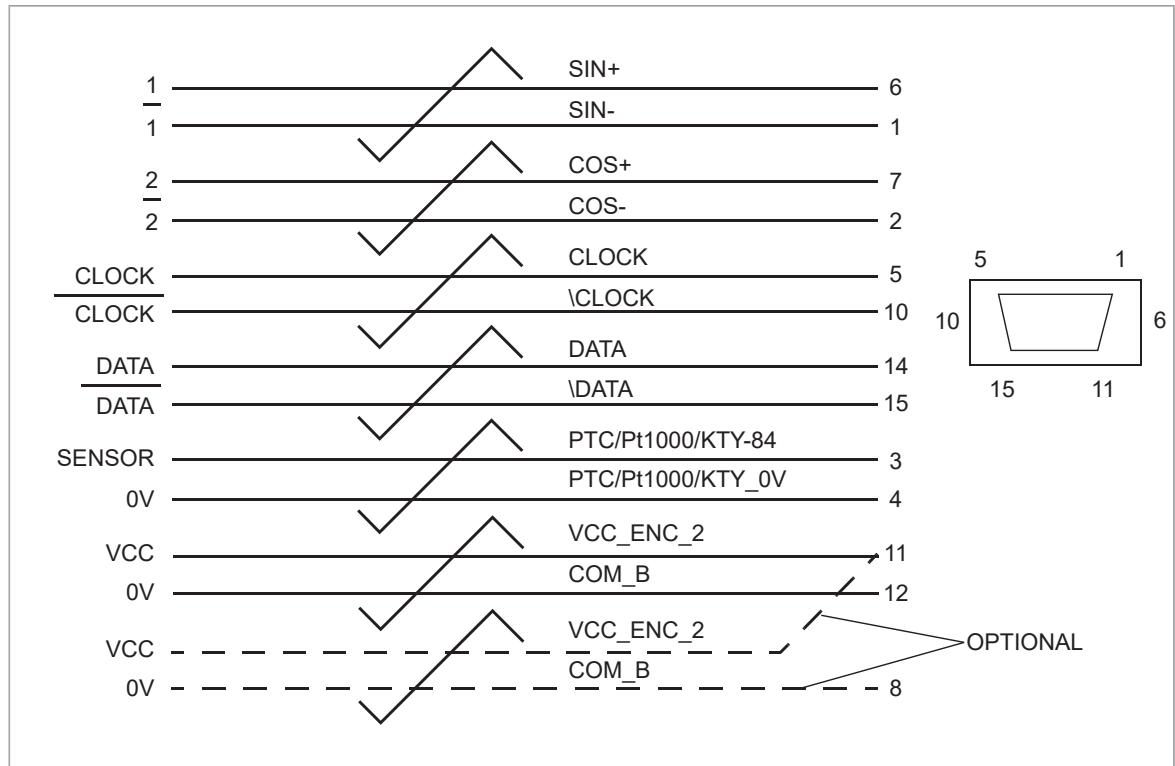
$\overline{1}$
1
SIN+
SIN-
6
1

$\overline{2}$
2
COS+
COS-
7
2

CLOCK
$\overline{\text{CLOCK}}$
CLOCK
\CLOCK
5
10

DATA
$\overline{\text{DATA}}$
DATA
\DATA
14
15

SENSOR
0V
PTC/Pt1000/KTY-84
PTC/Pt1000/KTY_0V
3
4

VCC
0V
VCC_ENC_2
COM_B
11
12

VCC
0V
VCC_ENC_2
COM_B
8
OPTIONAL

5
1
10
6
15
11